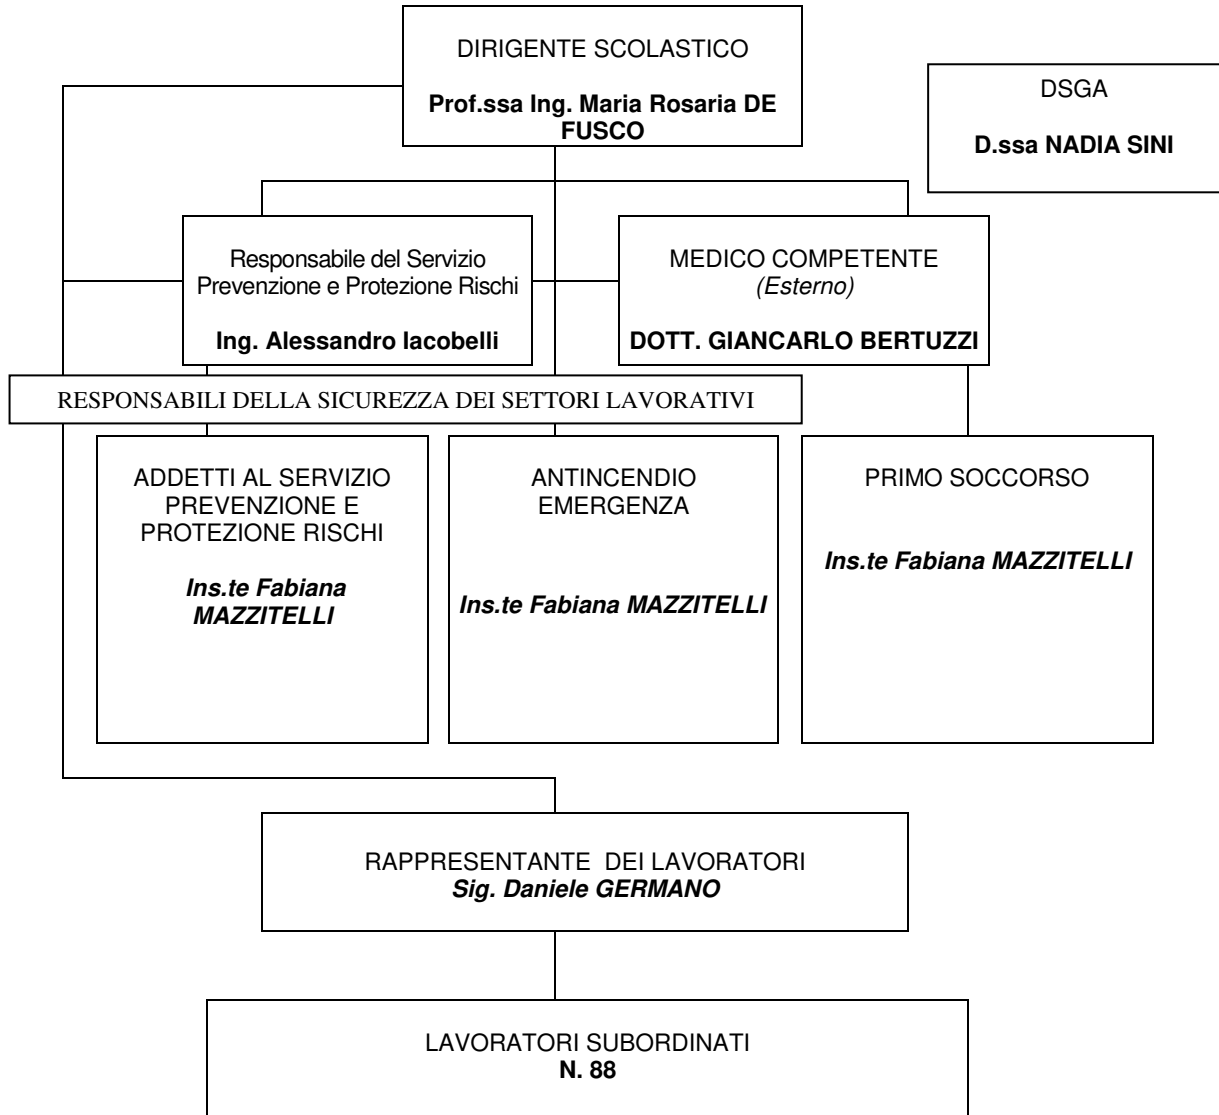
DIRIGENTE SCOLASTICO

**Prof.ssa Ing. Maria Rosaria DE FUSCO**

DSGA

**D.ssa NADIA SINI**

Responsabile del Servizio Prevenzione e Protezione Rischi

**Ing. Alessandro Iacobelli**

MEDICO COMPETENTE
*(Esterno)*

**DOTT. GIANCARLO BERTUZZI**

RESPONSABILI DELLA SICUREZZA DEI SETTORI LAVORATIVI

ADDETTI AL SERVIZIO PREVENZIONE E PROTEZIONE RISCHI

***Ins.te Fabiana MAZZITELLI***

ANTINCENDIO EMERGENZA

***Ins.te Fabiana MAZZITELLI***

PRIMO SOCCORSO

***Ins.te Fabiana MAZZITELLI***

RAPPRESENTANTE DEI LAVORATORI
***Sig. Daniele GERMANO***

LAVORATORI SUBORDINATI
**N. 88**